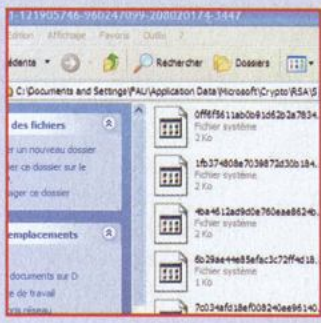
1-121905746-966247099-208020174-3447
Édition Affichage Favoris Outils ?
édente Rechercher Dossiers
C:\Documents and Settings\PAU\Application Data\Microsoft\Crypto\RSA\S
des fichiers
r un nouveau dossier
er ce dossier sur le
ager ce dossier
emplacements
documents sur D
e de travail
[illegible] réseau
0ff6f5611ab0b91d62b2a7834.
Fichier système
2 Ko
1fb37408e7039872d30b184.
Fichier système
2 Ko
4ba4612ad9d0e760eaa8624b.
Fichier système
2 Ko
6b29ae44e85efac3c72ff4d18.
Fichier système
1 Ko
7c034afd18ef008240ee96140.
Fichier système